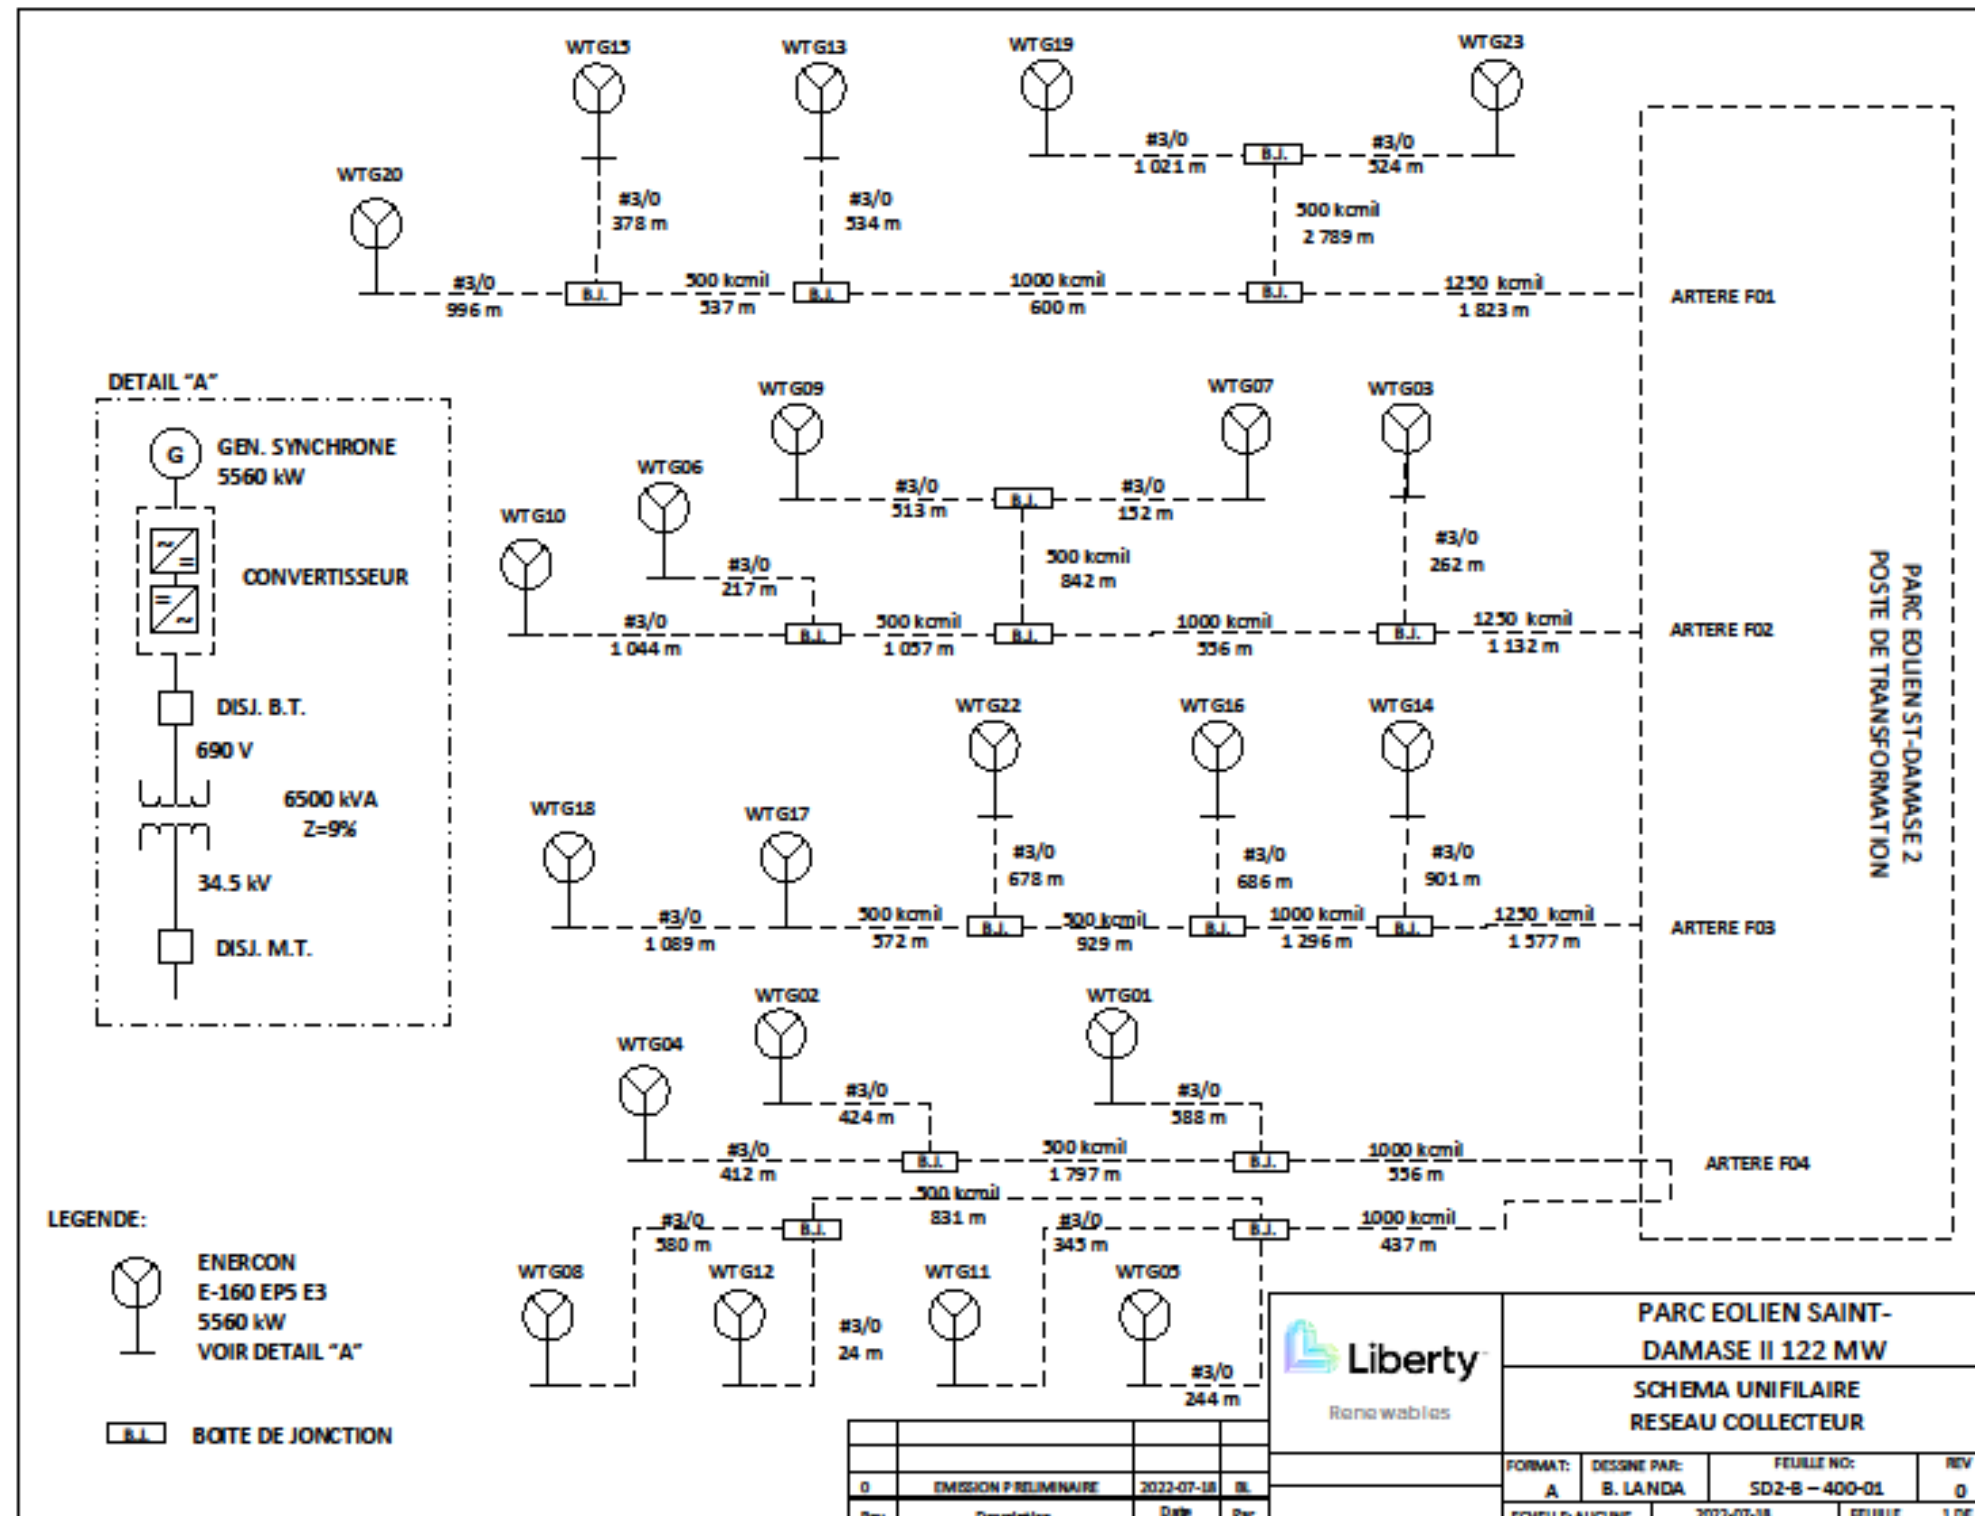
WTG15
WTG13
WTG19
WTG23
#3/0
1 021 m
B.J.
#3/0
524 m
WTG20
#3/0
378 m
#3/0
534 m
500 kcmil
2 789 m
#3/0
996 m
B.J.
500 kcmil
537 m
B.J.
1000 kcmil
600 m
B.J.
1250 kcmil
1 823 m
ARTERE F01

DETAIL "A"
G
GEN. SYNCHRONE
5560 kW
CONVERTISSEUR
DISJ. B.T.
690 V
6500 kVA
Z=9%
34.5 kV
DISJ. M.T.

WTG09
WTG07
WTG03
WTG06
WTG10
#3/0
513 m
B.J.
#3/0
152 m
#3/0
262 m
500 kcmil
842 m
#3/0
217 m
#3/0
1 044 m
B.J.
500 kcmil
1 057 m
B.J.
1000 kcmil
556 m
B.J.
1250 kcmil
1 132 m
ARTERE F02

PARC EOLIEN ST-DAMASE 2
POSTE DE TRANSFORMATION

WTG22
WTG16
WTG14
WTG18
WTG17
#3/0
678 m
#3/0
686 m
#3/0
901 m
#3/0
1 089 m
500 kcmil
572 m
B.J.
500 kcmil
929 m
B.J.
1000 kcmil
1 296 m
B.J.
1250 kcmil
1 577 m
ARTERE F03

WTG02
WTG01
WTG04
#3/0
424 m
#3/0
588 m
#3/0
412 m
B.J.
500 kcmil
1 797 m
B.J.
1000 kcmil
556 m
ARTERE F04
500 kcmil
831 m
#3/0
580 m
B.J.
#3/0
345 m
B.J.
1000 kcmil
437 m
WTG08
WTG12
WTG11
WTG05
#3/0
24 m
#3/0
244 m

LEGENDE:
ENERCON
E-160 EP5 E3
5560 kW
VOIR DETAIL "A"
B.J. BOITE DE JONCTION

Liberty
Renewables
PARC EOLIEN SAINT-DAMASE II 122 MW
SCHEMA UNIFILAIRE
RESEAU COLLECTEUR
FORMAT: A
DESSINE PAR: B. LANDA
FEUILLE NO: SD2-B – 400-01
REV 0
ECHELLE: AUCUNE
2022-07-18
FEUILLE
1 DE
0 | EMISSION PRELIMINAIRE | 2022-07-18 | BL
Rev. | Description | Date | Par